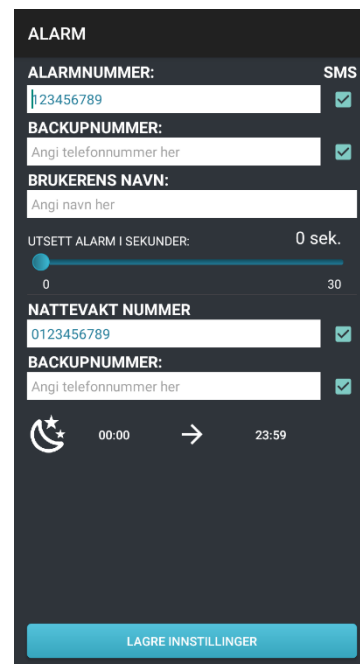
ALARM

ALARMNUMMER:
SMS
123456789

BACKUPNUMMER:
Angi telefonnummer her

BRUKERENS NAVN:
Angi navn her

UTSETT ALARM I SEKUNDER:
0 sek.
0
30

NATTEVAKT NUMMER
0123456789

BACKUPNUMMER:
Angi telefonnummer her

00:00
23:59

LAGRE INNSTILLINGER